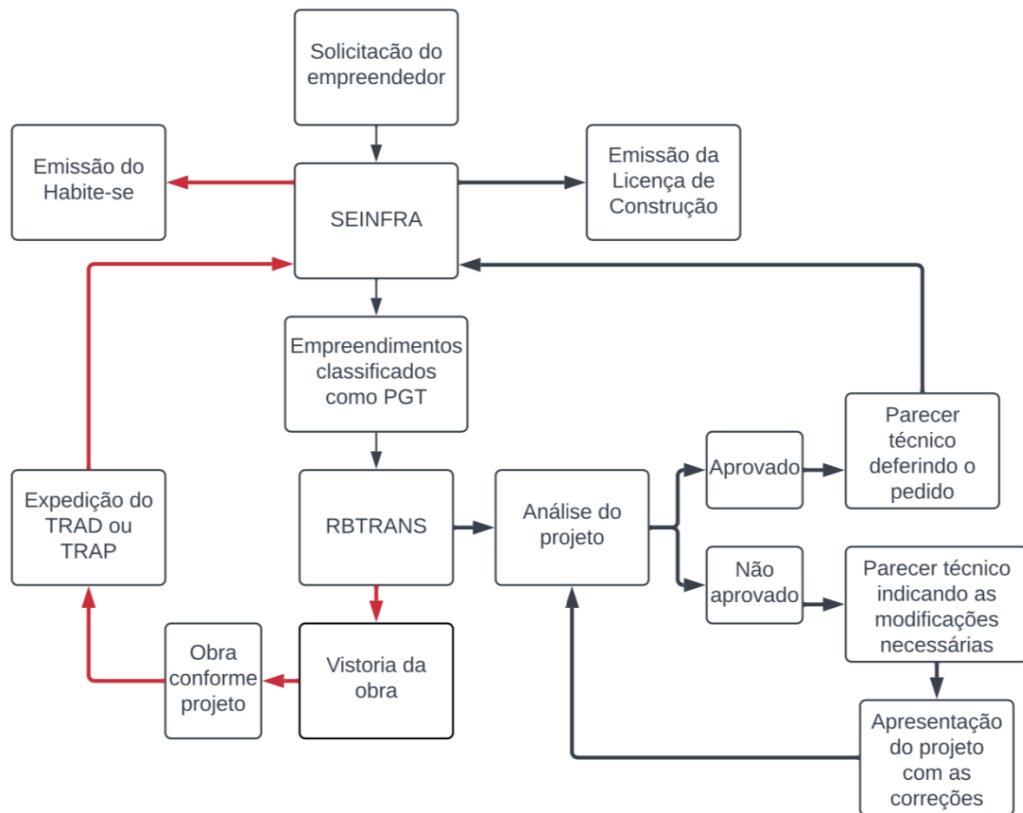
Solicitacão do empreendedor

Emissão do Habite-se

SEINFRA

Emissão da Licença de Construção

Empreendimentos classificados como PGT

RBTRANS

Análise do projeto

Aprovado

Parecer técnico deferindo o pedido

Não aprovado

Parecer técnico indicando as modificações necessárias

Apresentação do projeto com as correções

Expedição do TRAD ou TRAP

Obra conforme projeto

Vistoria da obra